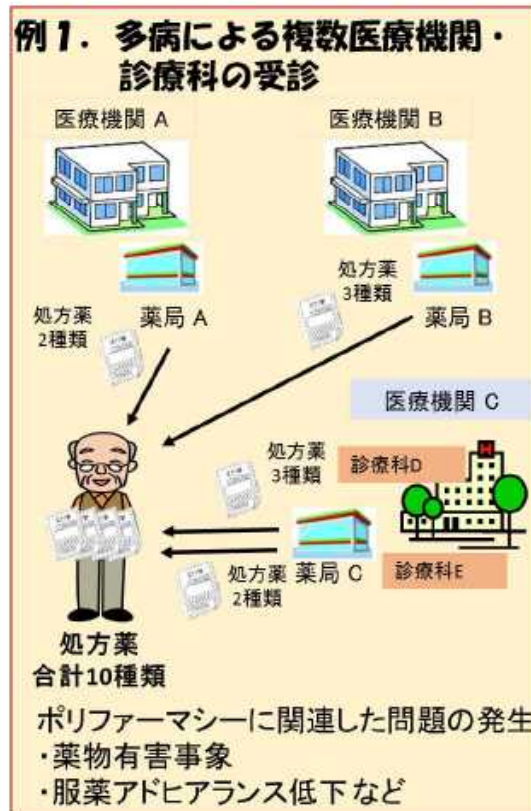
例1．多病による複数医療機関・診療科の受診

医療機関 A

医療機関 B

処方薬 3種類

薬局 B

処方薬 2種類

薬局 A

医療機関 C

処方薬 3種類

診療科D

処方薬 2種類

薬局 C

診療科E

処方薬 合計10種類

ポリファーマシーに関連した問題の発生
・薬物有害事象
・服薬アドヒアランス低下 など